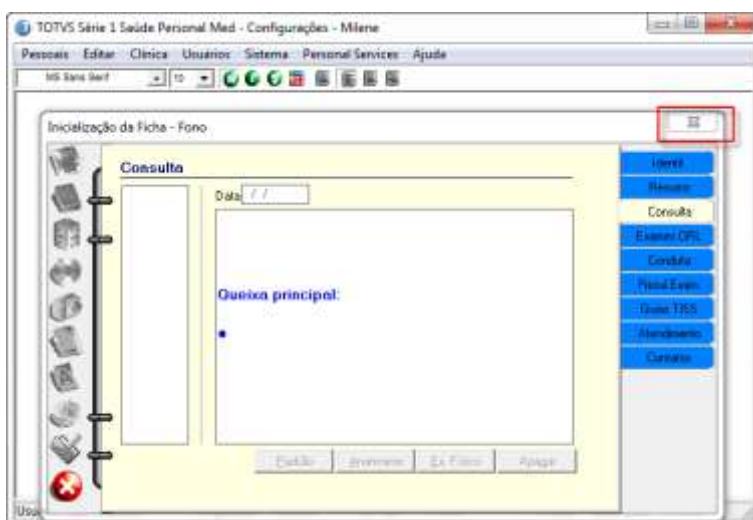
TOTVS Série 1 Saúde Personal Med - Configurações - Milene

Pessoais Editar Clínica Usuários Sistema Personal Services Ajuda

MS Sans Serif 10

Inicialização da Ficha - Fono

Consulta

Data / /

Queixa principal:

•

Padrão Anamnese Ex Físico Apaga

Identif.
Resumo
Consulta
Exames ORL
Conduta
Result Exam
Guias TISS
Atendimento
Contrato

Usu